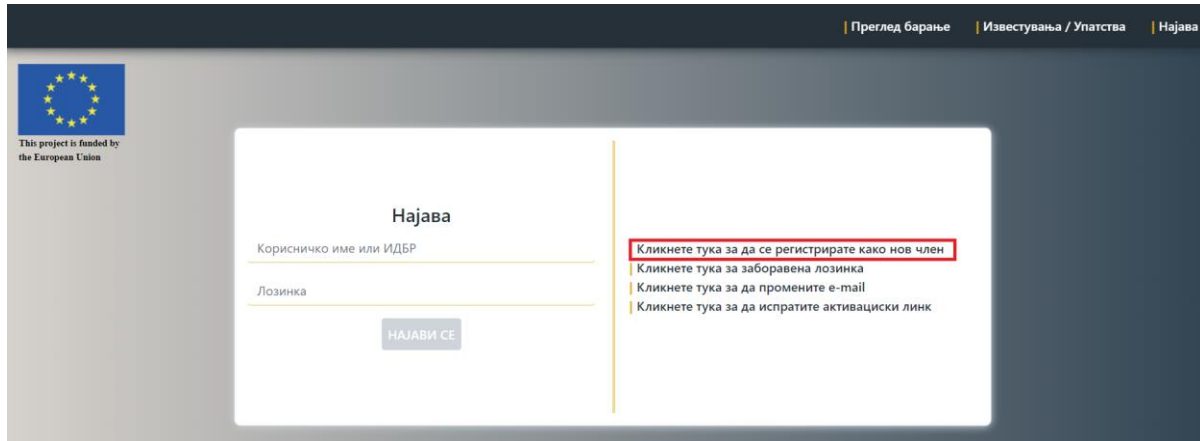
| Преглед барање | Известувања / Упатства | Најава

This project is funded by the European Union

Најава

Корисничко име или ИДБР

Лозинка

НАЈАВИ СЕ

Кликнете тука за да се регистрирате како нов член
| Кликнете тука за заборавена лозинка
| Кликнете тука за да промените e-mail
| Кликнете тука за да испратите активациски линк